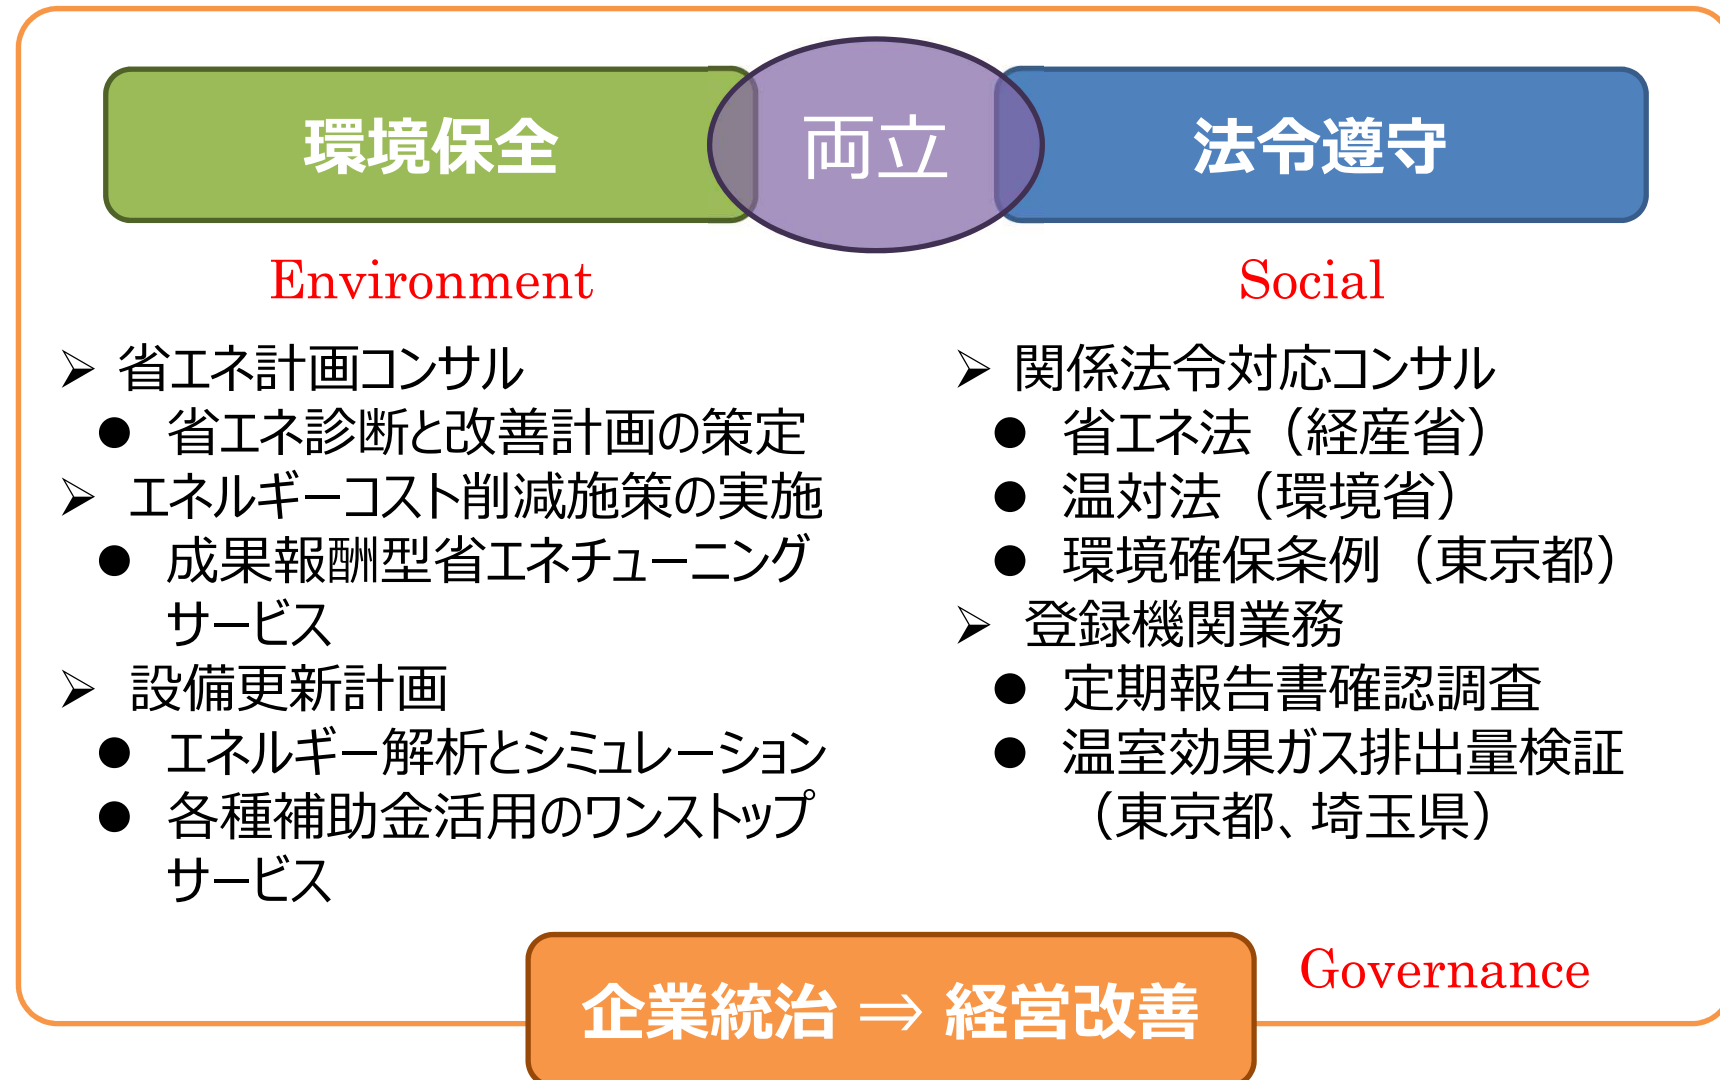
環境保全

両立

法令遵守

Environment

➢ 省エネ計画コンサル
● 省エネ診断と改善計画の策定
➢ エネルギーコスト削減施策の実施
● 成果報酬型省エネチューニングサービス
➢ 設備更新計画
● エネルギー解析とシミュレーション
● 各種補助金活用のワンストップサービス

Social

➢ 関係法令対応コンサル
● 省エネ法（経産省）
● 温対法（環境省）
● 環境確保条例（東京都）
➢ 登録機関業務
● 定期報告書確認調査
● 温室効果ガス排出量検証（東京都、埼玉県）

企業統治 ⇒ 経営改善

Governance